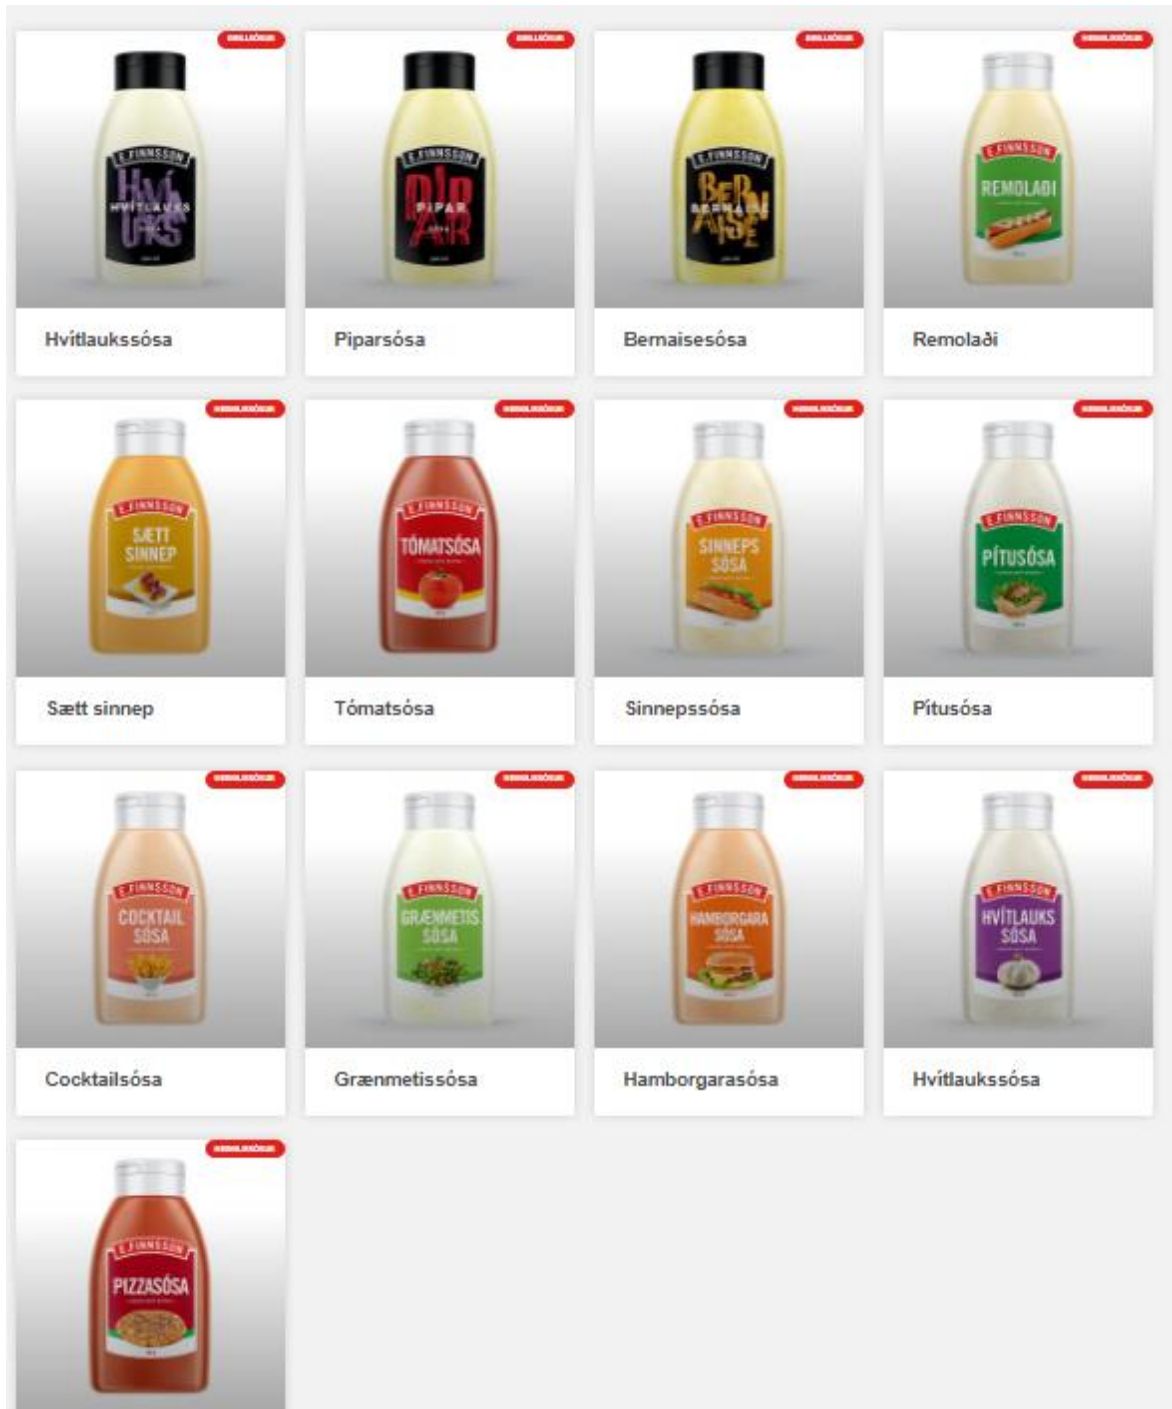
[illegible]
E.FINNSSON
HVÍTLAUKS
Hvítlaukssósa

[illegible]
E.FINNSSON
PIPAR
Piparsósa

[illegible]
E.FINNSSON
BERNAISE
Bernaisesósa

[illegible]
E.FINNSSON
REMOLAÐI
Remolaði

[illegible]
E.FINNSSON
SÆTT SINNEP
Sætt sinnep

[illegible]
E.FINNSSON
TÓMATSÓSA
Tómatsósa

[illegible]
E.FINNSSON
SINNEPS SÓSA
Sinnepssósa

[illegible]
E.FINNSSON
PÍTUSÓSA
Pítusósa

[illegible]
E.FINNSSON
COCKTAIL SÓSA
Cocktailsósa

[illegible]
E.FINNSSON
GRÆNMETIS SÓSA
Grænmetissósa

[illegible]
E.FINNSSON
HAMBORGARA SÓSA
Hamborgarasósa

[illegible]
E.FINNSSON
HVÍTLAUKS SÓSA
Hvítlaukssósa

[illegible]
E.FINNSSON
PIZZASÓSA